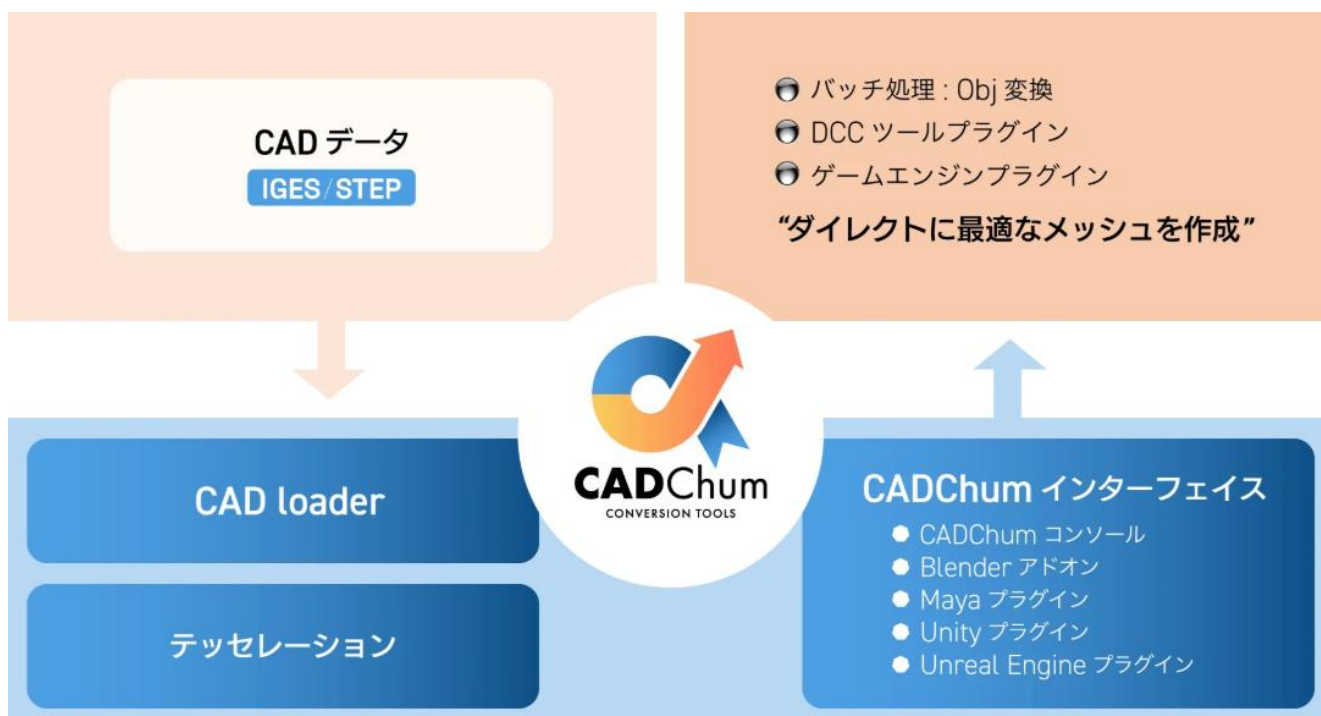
CAD データ
IGES/STEP

バッチ処理 : Obj 変換
DCC ツールプラグイン
ゲームエンジンプラグイン
“ダイレクトに最適なメッシュを作成”

CADChum
CONVERSION TOOLS

CAD loader

テッセレーション

CADChum インターフェイス
CADChum コンソール
Blender アドオン
Maya プラグイン
Unity プラグイン
Unreal Engine プラグイン